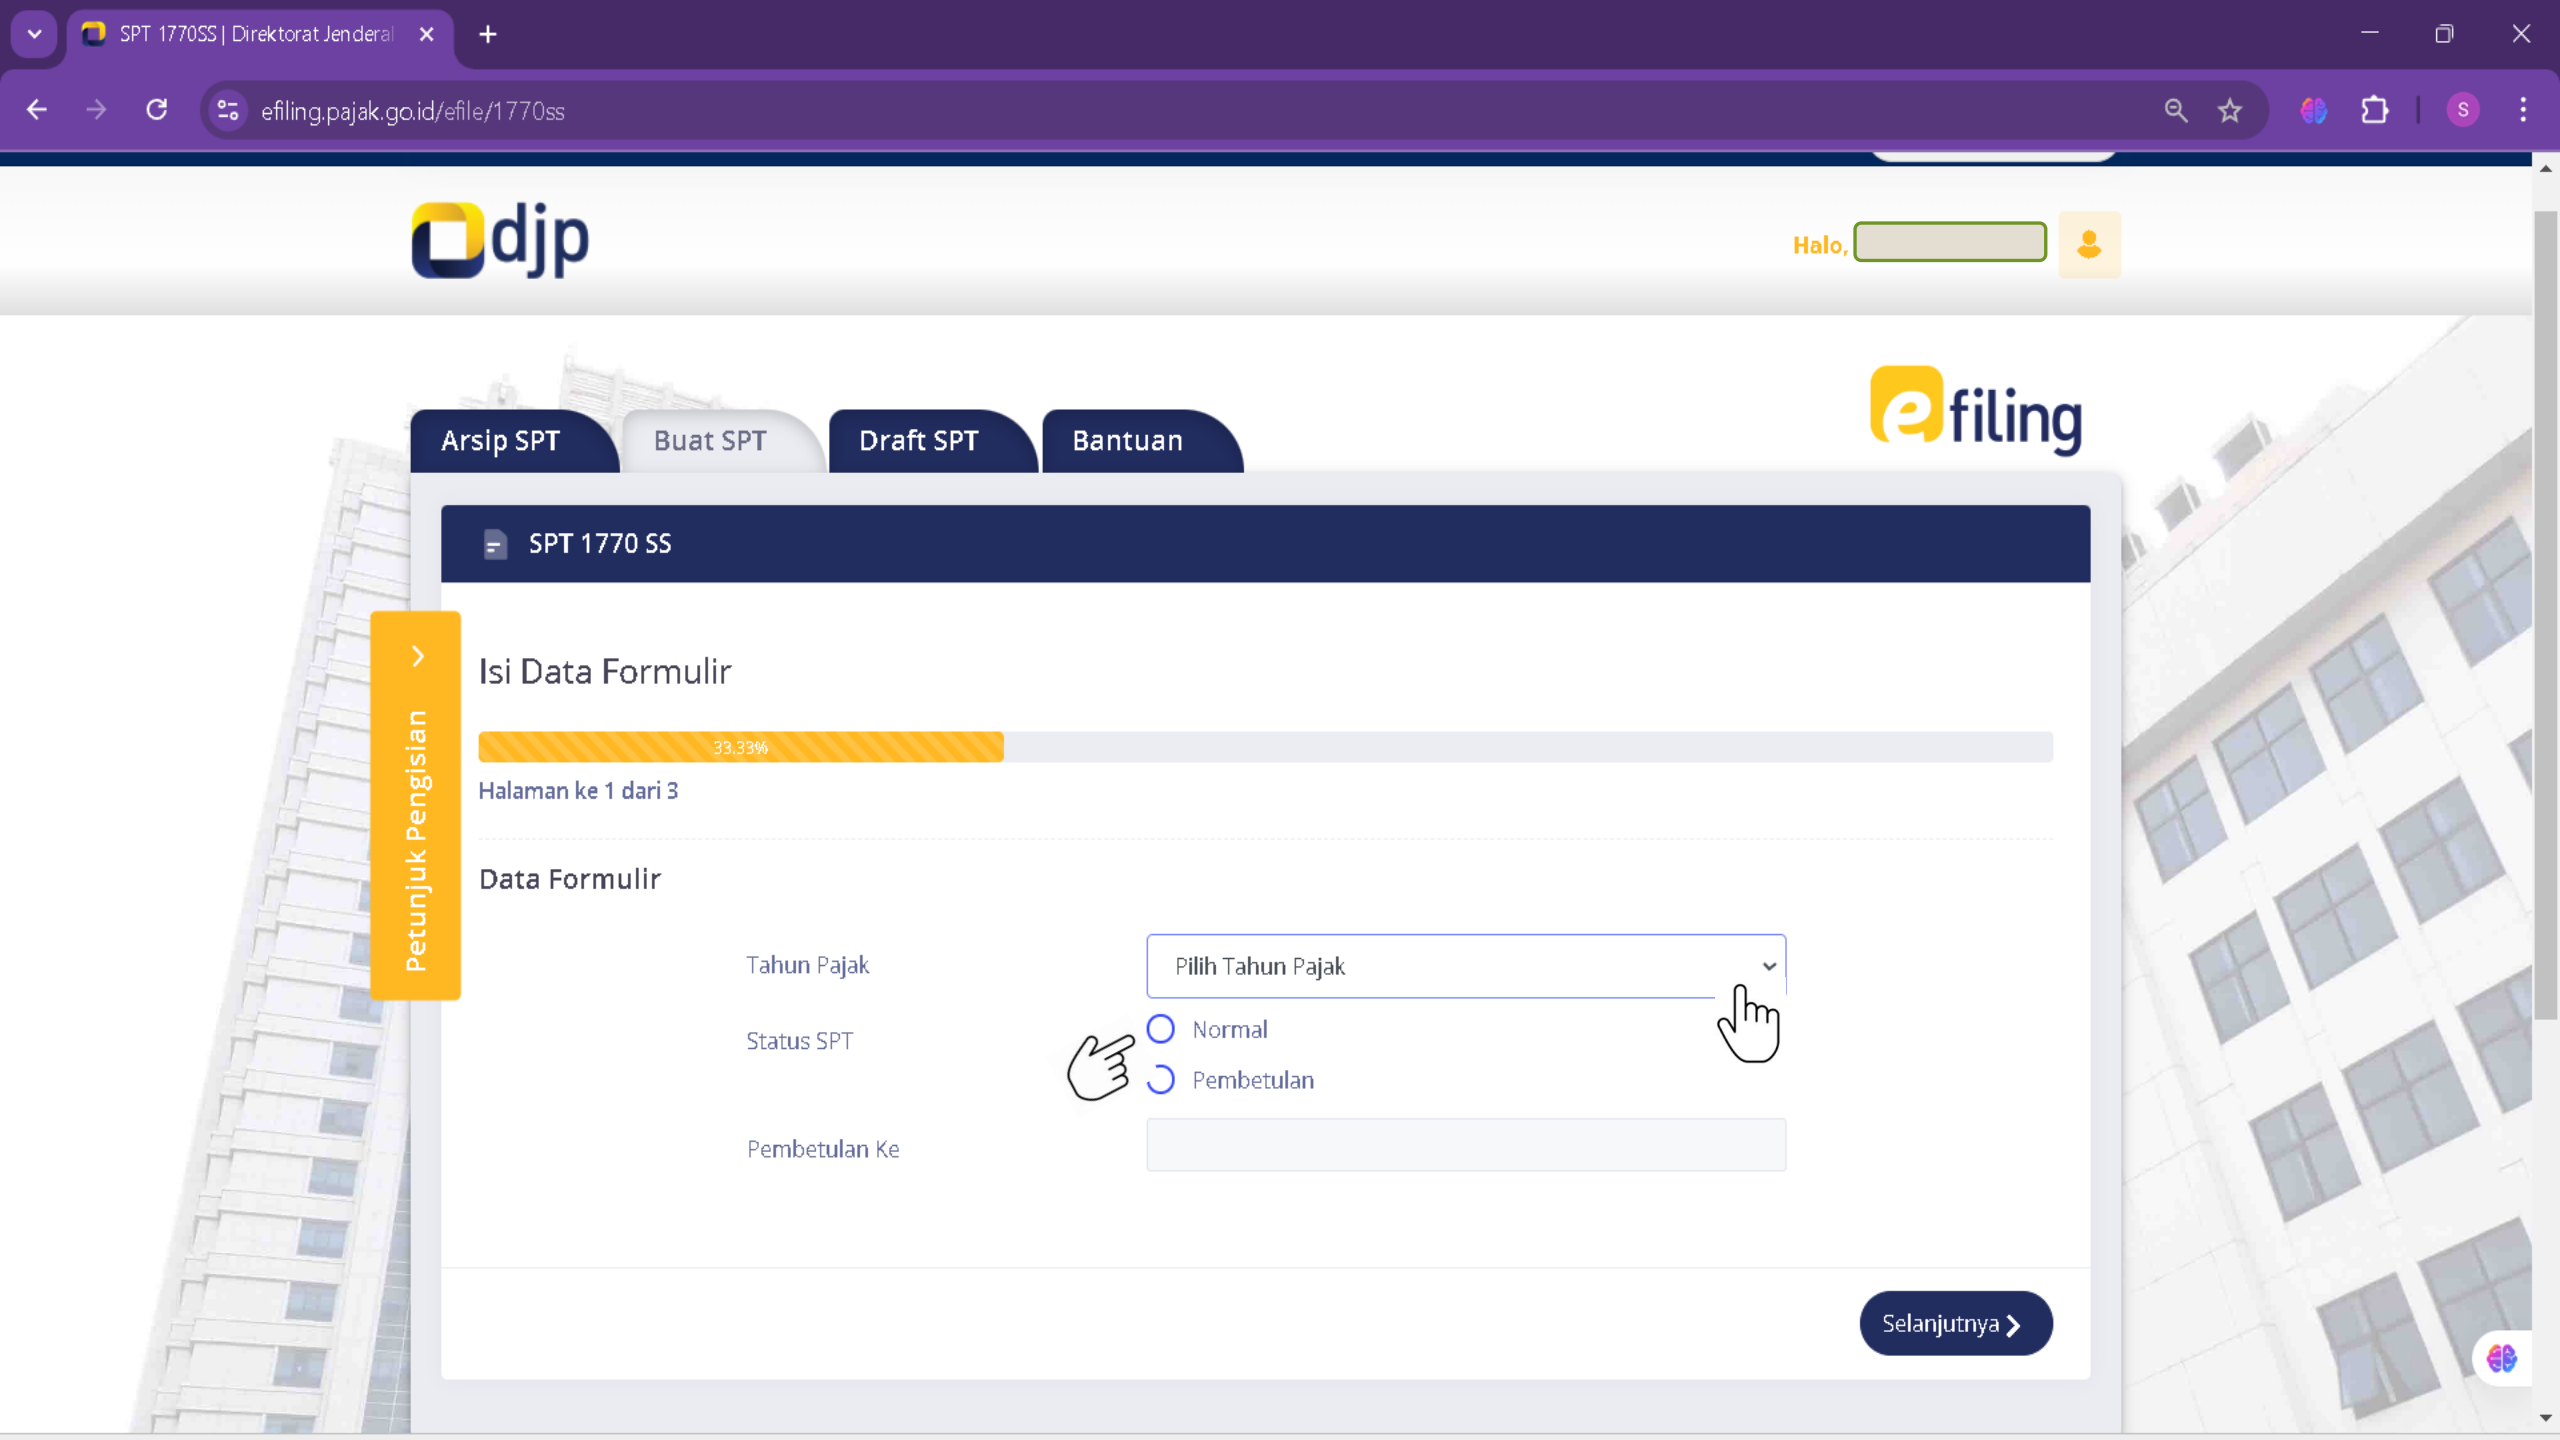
SPT 1770SS | Direktorat Jenderal

efiling.pajak.go.id/efile/1770ss

S

djp

Halo,

efiling

Arsip SPT

Buat SPT

Draft SPT

Bantuan

SPT 1770 SS

Petunjuk Pengisian

Isi Data Formulir

33.33%

Halaman ke 1 dari 3

Data Formulir

Tahun Pajak

Pilih Tahun Pajak

Status SPT

Normal

Pembetulan

Pembetulan Ke

Selanjutnya